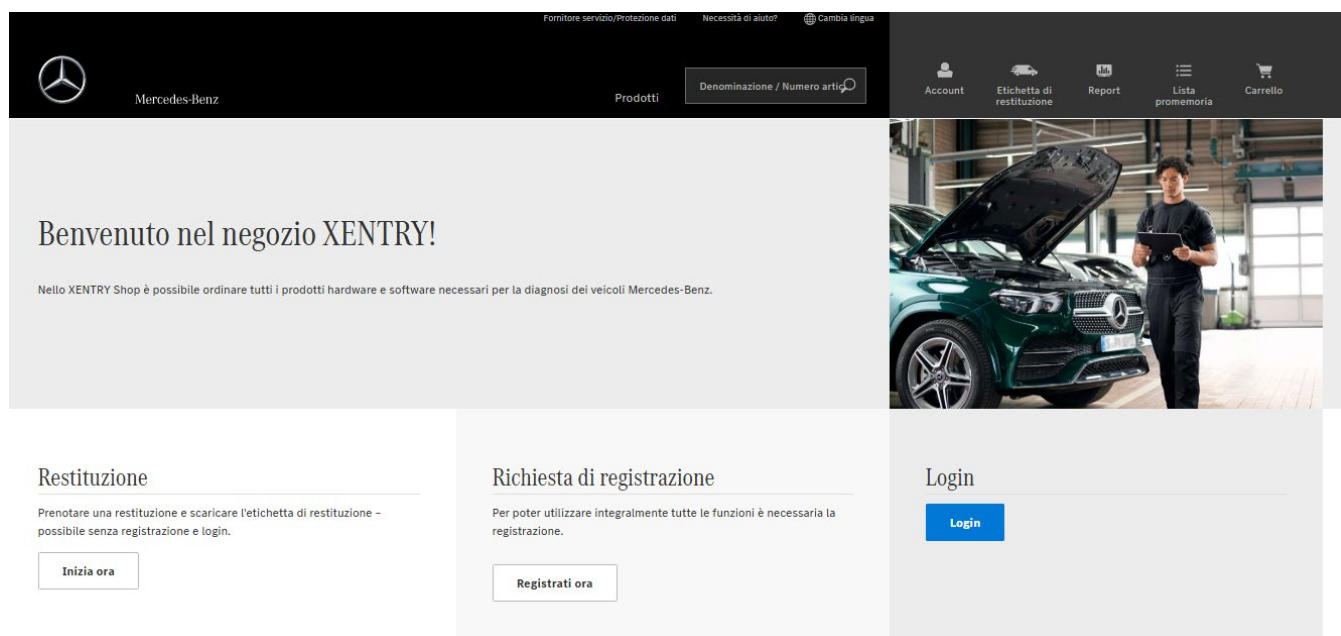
Fornitore servizio/Protezione dati Necessità di aiuto? Cambia lingua

Mercedes-Benz

Prodotti

Denominazione / Numero artic

Account

Etichetta di restituzione

Report

Lista promemoria

Carrello

Benvenuto nel negozio XENTRY!

Nello XENTRY Shop è possibile ordinare tutti i prodotti hardware e software necessari per la diagnosi dei veicoli Mercedes-Benz.

Restituzione

Prenotare una restituzione e scaricare l'etichetta di restituzione – possibile senza registrazione e login.

Inizia ora

Richiesta di registrazione

Per poter utilizzare integralmente tutte le funzioni è necessaria la registrazione.

Registrati ora

Login

Login